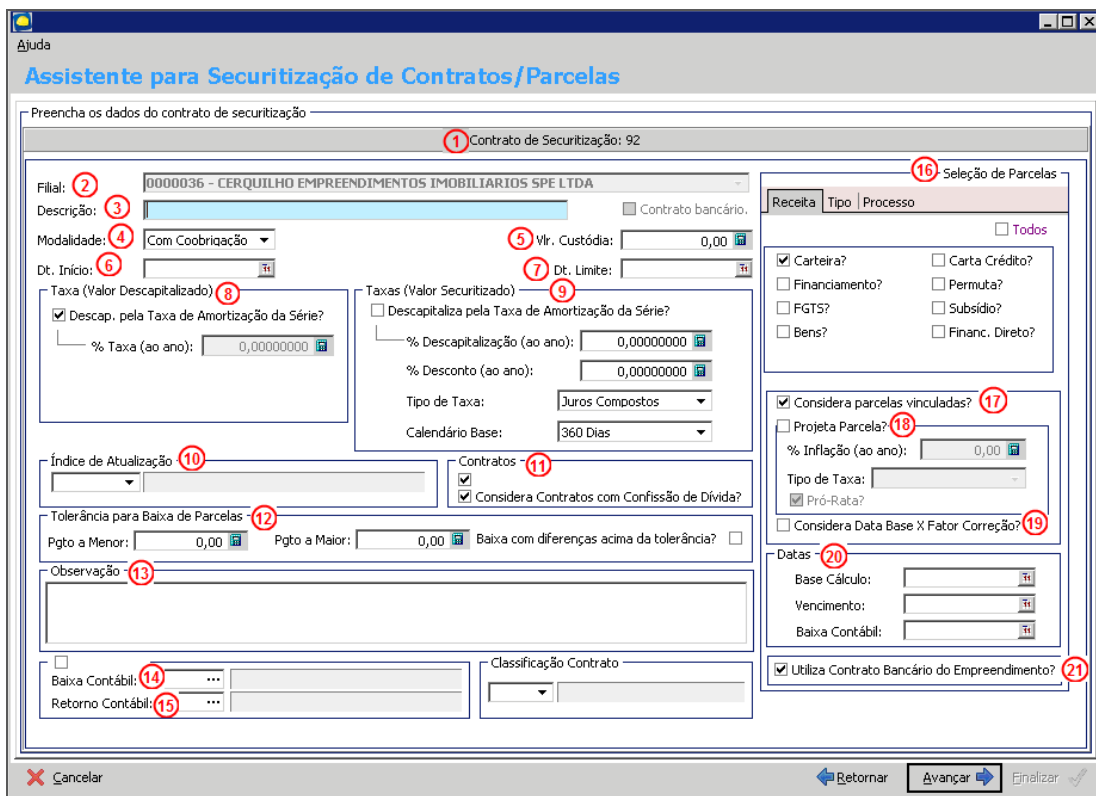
Ajuda

Assistente para Securitização de Contratos/Parcelas

Preencha os dados do contrato de securitização

1 Contrato de Securitização: 92

Filial: 2 0000036 - CERQUILHO EMPREENDIMENTOS IMOBILIARIOS SPE LTDA

Descrição: 3

Contrato bancário.

Modalidade: 4 Com Coobrigação

5 Vlr. Custódia: 0,00

Dt. Início: 6

7 Dt. Limite:

Taxa (Valor Descapitalizado) 8

Descap. pela Taxa de Amortização da Série?

% Taxa (ao ano): 0,00000000

Taxas (Valor Securitizado) 9

Descapitaliza pela Taxa de Amortização da Série?

% Descapitalização (ao ano): 0,00000000

% Desconto (ao ano): 0,00000000

Tipo de Taxa: Juros Compostos

Calendário Base: 360 Dias

Índice de Atualização 10

Contratos 11

Considera Contratos com Confissão de Dívida?

Tolerância para Baixa de Parcelas 12

Pgto a Menor: 0,00

Pgto a Maior: 0,00

Baixa com diferenças acima da tolerância?

Observação 13

Baixa Contábil: 14

Retorno Contábil: 15

Classificação Contrato

16 Seleção de Parcelas

Receita | Tipo | Processo

Todos

Carteira?

Carta Crédito?

Financiamento?

Permuta?

FGTS?

Subsídio?

Bens?

Financ. Direto?

Considera parcelas vinculadas? 17

Projeta Parcela? 18

% Inflação (ao ano): 0,00

Tipo de Taxa:

Pró-Rata?

Considera Data Base X Fator Correção? 19

Datas 20

Base Cálculo:

Vencimento:

Baixa Contábil:

Utiliza Contrato Bancário do Empreendimento? 21

Cancelar

Retornar

Avançar

Finalizar